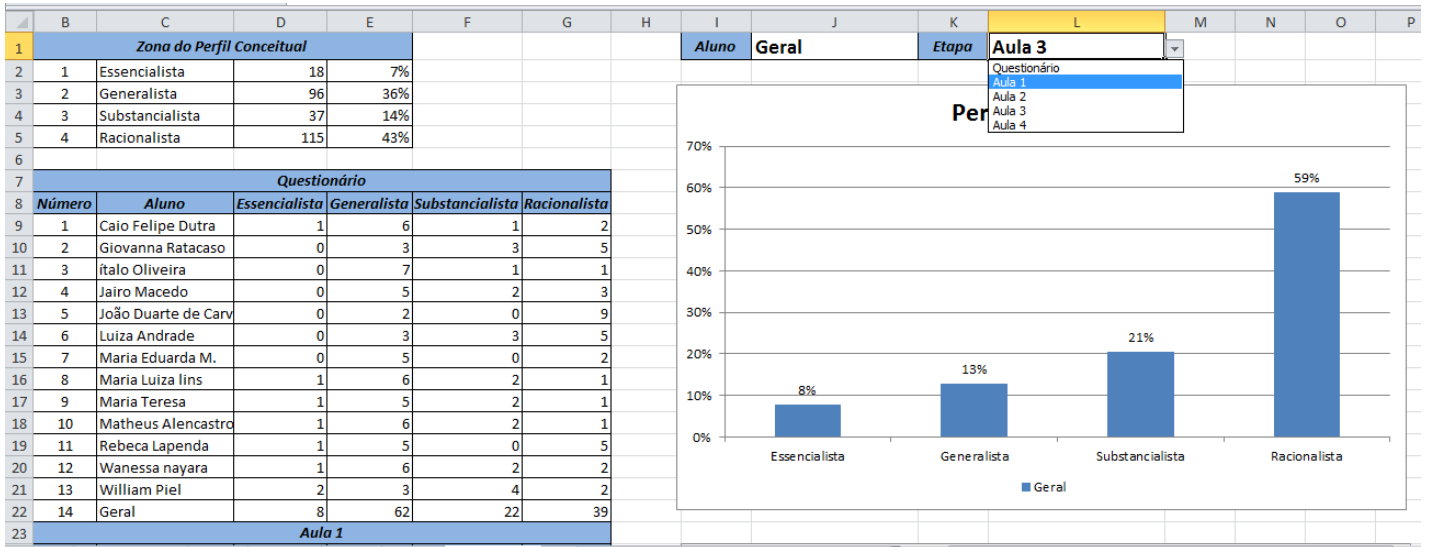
| | B | C | D | E | F | G | H | I | J | K | L | M | N | O | P |
|---|---|---|---|---|---|---|---|---|---|---|---|---|---|---|---|
| 1 | Zona do Perfil Conceitual | | | | | | | Aluno | Geral | Etapa | Aula 3 | | | | |
| 2 | 1 | Essencialista | 18 | 7% | | | | | | | | | | | |
| 3 | 2 | Generalista | 96 | 36% | | | | | | | | | | | |
| 4 | 3 | Substancialista | 37 | 14% | | | | | | | | | | | |
| 5 | 4 | Racionalista | 115 | 43% | | | | | | | | | | | |
| 6 | | | | | | | | | | | | | | | |
| 7 | Questionário | | | | | | | | | | | | | | |
| 8 | Número | Aluno | Essencialista | Generalista | Substancialista | Racionalista | | | | | | | | | |
| 9 | 1 | Caio Felipe Dutra | 1 | 6 | 1 | 2 | | | | | | | | | |
| 10 | 2 | Giovanna Ratacaso | 0 | 3 | 3 | 5 | | | | | | | | | |
| 11 | 3 | ítalo Oliveira | 0 | 7 | 1 | 1 | | | | | | | | | |
| 12 | 4 | Jairo Macedo | 0 | 5 | 2 | 3 | | | | | | | | | |
| 13 | 5 | João Duarte de Carv | 0 | 2 | 0 | 9 | | | | | | | | | |
| 14 | 6 | Luiza Andrade | 0 | 3 | 3 | 5 | | | | | | | | | |
| 15 | 7 | Maria Eduarda M. | 0 | 5 | 0 | 2 | | | | | | | | | |
| 16 | 8 | Maria Luiza lins | 1 | 6 | 2 | 1 | | | | | | | | | |
| 17 | 9 | Maria Teresa | 1 | 5 | 2 | 1 | | | | | | | | | |
| 18 | 10 | Matheus Alencastro | 1 | 6 | 2 | 1 | | | | | | | | | |
| 19 | 11 | Rebeca Lapenda | 1 | 5 | 0 | 5 | | | | | | | | | |
| 20 | 12 | Wanessa nayara | 1 | 6 | 2 | 2 | | | | | | | | | |
| 21 | 13 | William Piel | 2 | 3 | 4 | 2 | | | | | | | | | |
| 22 | 14 | Geral | 8 | 62 | 22 | 39 | | | | | | | | | |
| 23 | Aula 1 | | | | | | | | | | | | | | |

Questionário
Aula 1
Aula 2
Aula 3
Aula 4

Per

70%
60%
50%
40%
30%
20%
10%
0%

8%
13%
21%
59%

Essencialista
Generalista
Substancialista
Racionalista

Geral